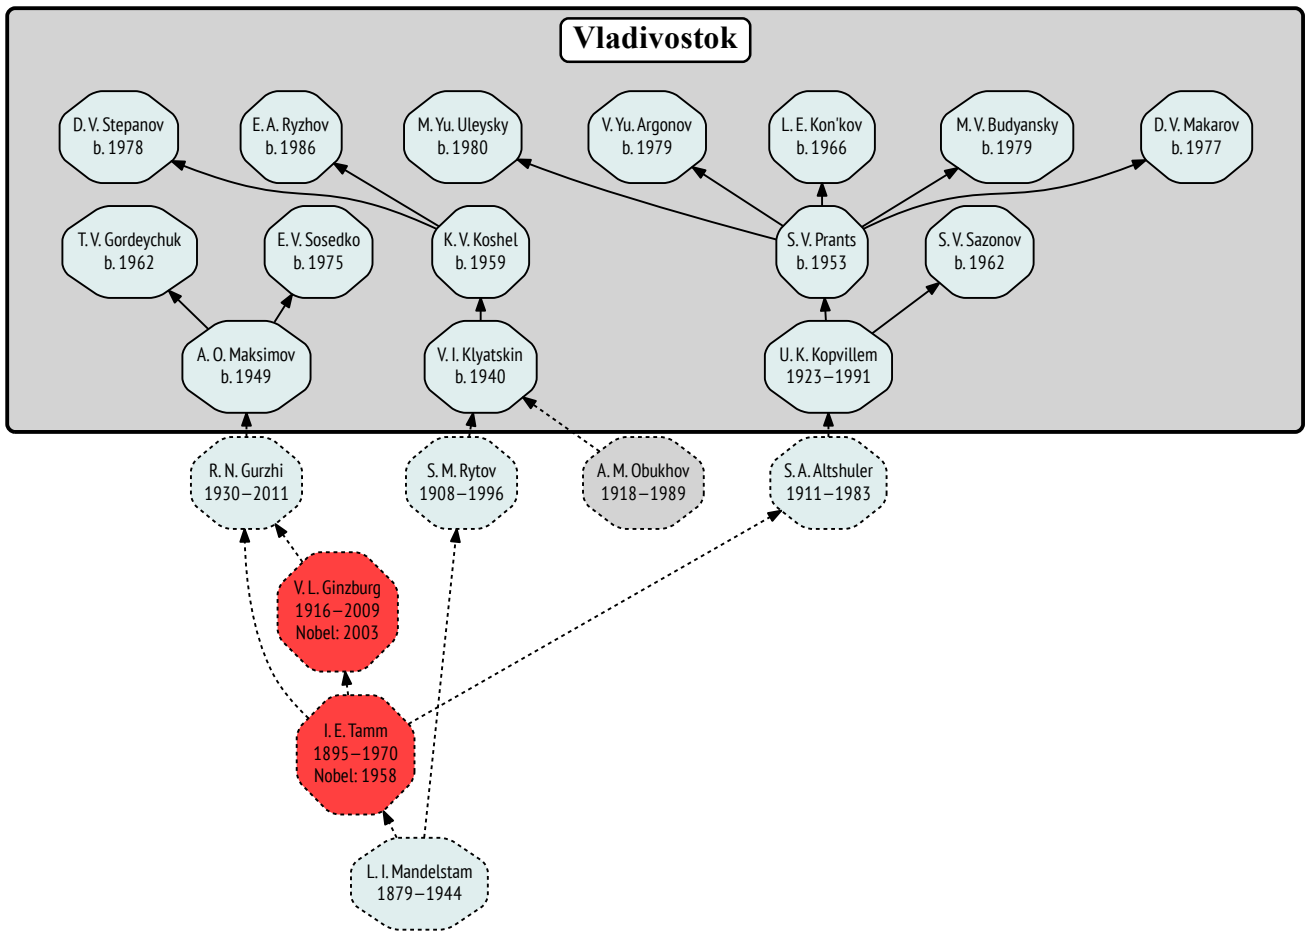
Vladivostok

D. V. Stepanov
b. 1978

E. A. Ryzhov
b. 1986

M. Yu. Uleysky
b. 1980

V. Yu. Argonov
b. 1979

L. E. Kon'kov
b. 1966

M. V. Budyansky
b. 1979

D. V. Makarov
b. 1977

T. V. Gordeychuk
b. 1962

E. V. Sosedko
b. 1975

K. V. Koshel
b. 1959

S. V. Prants
b. 1953

S. V. Sazonov
b. 1962

A. O. Maksimov
b. 1949

V. I. Klyatskin
b. 1940

U. K. Kopvillem
1923–1991

R. N. Gurzhi
1930–2011

S. M. Rytov
1908–1996

A. M. Obukhov
1918–1989

S. A. Altshuler
1911–1983

V. L. Ginzburg
1916–2009
Nobel: 2003

I. E. Tamm
1895–1970
Nobel: 1958

L. I. Mandelstam
1879–1944